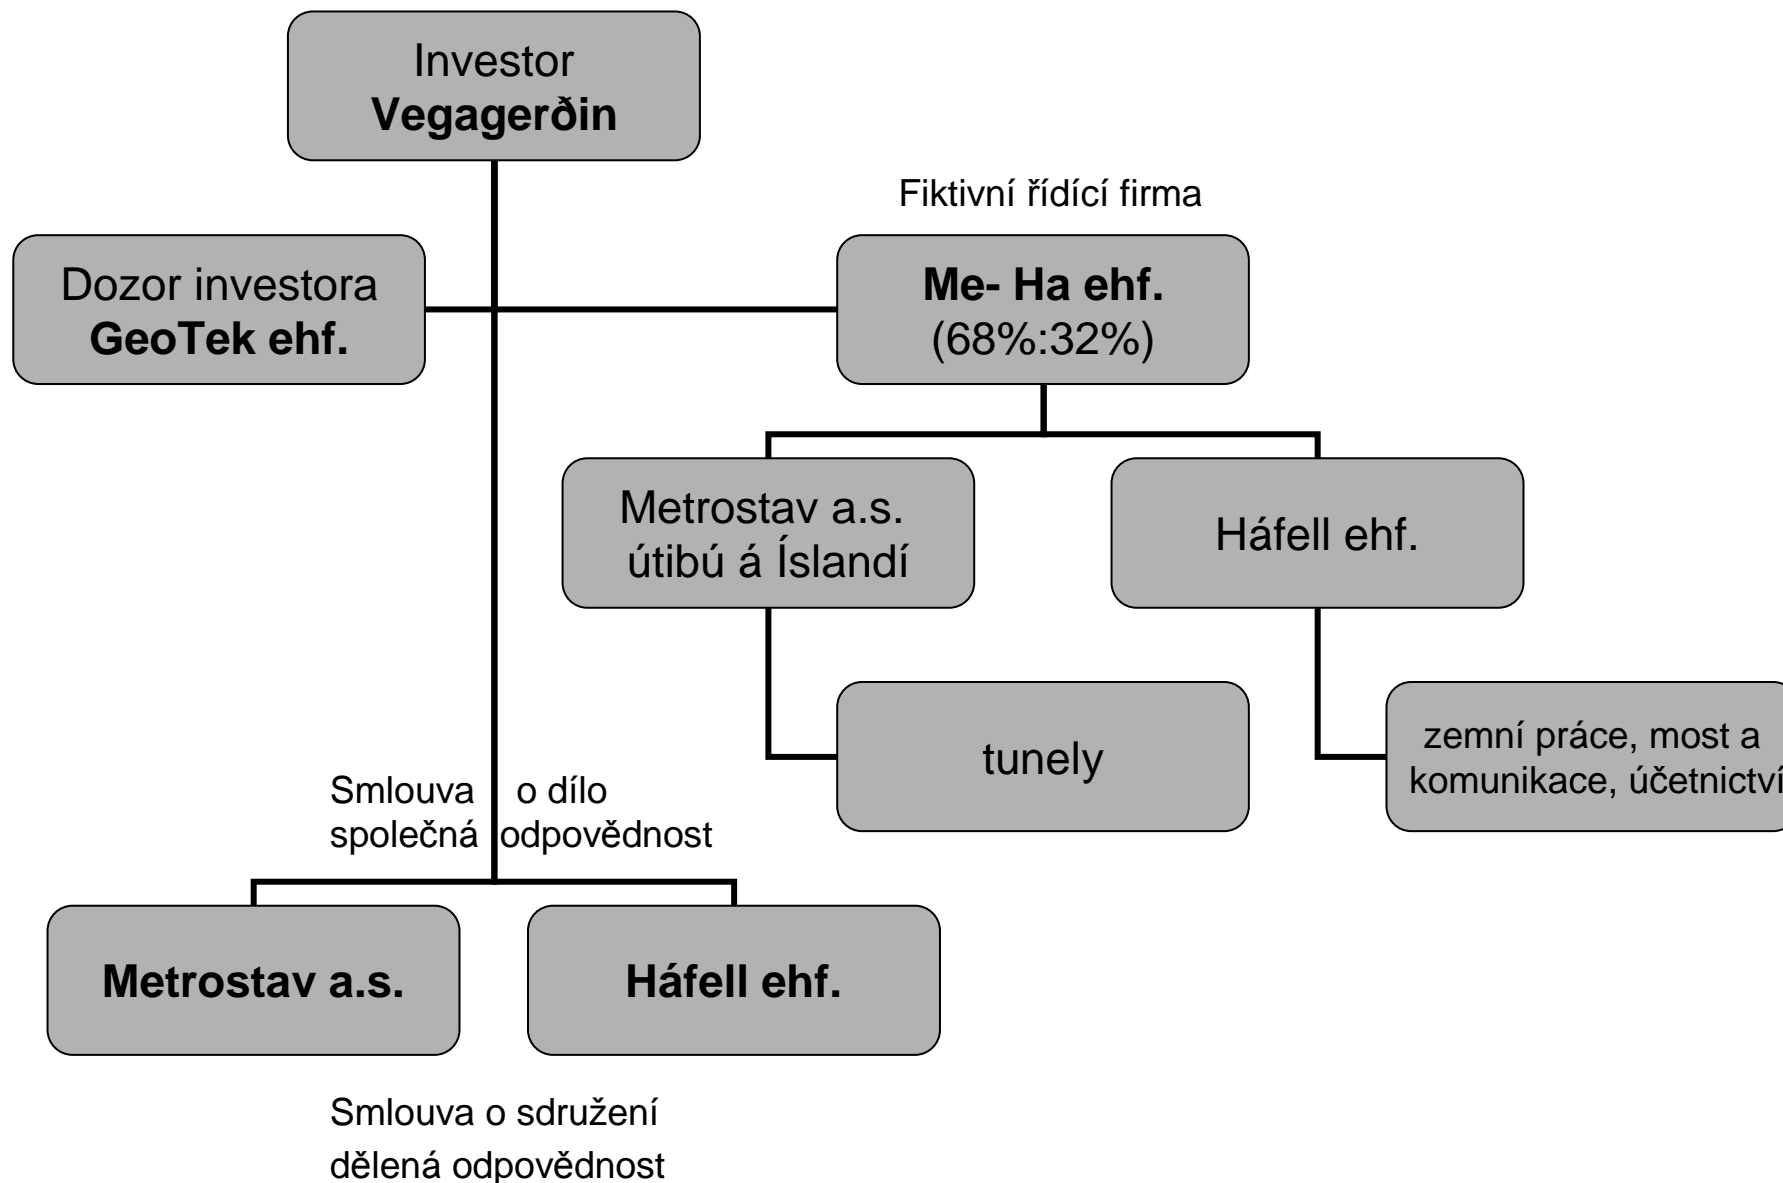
Investor
**Vegagerðin**

Dozor investora
**GeoTek ehf.**

Fiktivní řídící firma

**Me- Ha ehf.**
(68%:32%)

Metrostav a.s.
útibú á Íslandí

Háfell ehf.

tunely

zemní práce, most a
komunikace, účetnictví

Smlouva o dílo
společná odpovědnost

**Metrostav a.s.**

**Háfell ehf.**

Smlouva o sdružení
dělená odpovědnost